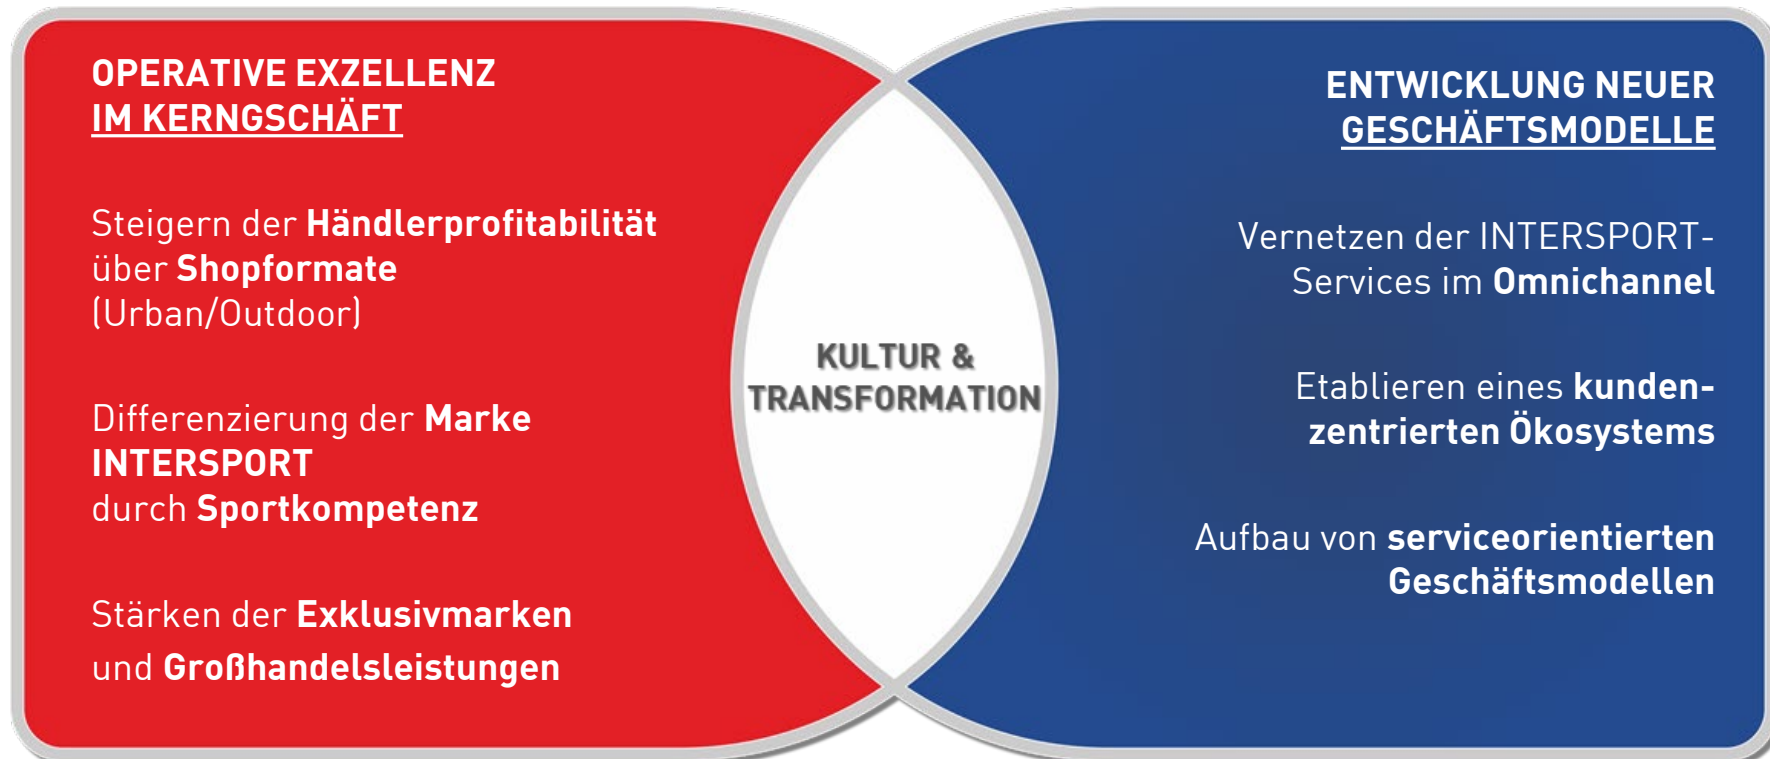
OPERATIVE EXZELLENZ
IM KERNGSCHÄFT

Steigern der Händlerprofitabilität über Shopformate (Urban/Outdoor)

Differenzierung der Marke INTERSPORT durch Sportkompetenz

Stärken der Exklusivmarken und Großhandelsleistungen

KULTUR & TRANSFORMATION

ENTWICKLUNG NEUER GESCHÄFTSMODELLE

Vernetzen der INTERSPORT-Services im Omnichannel

Etablieren eines kundenzentrierten Ökosystems

Aufbau von serviceorientierten Geschäftsmodellen